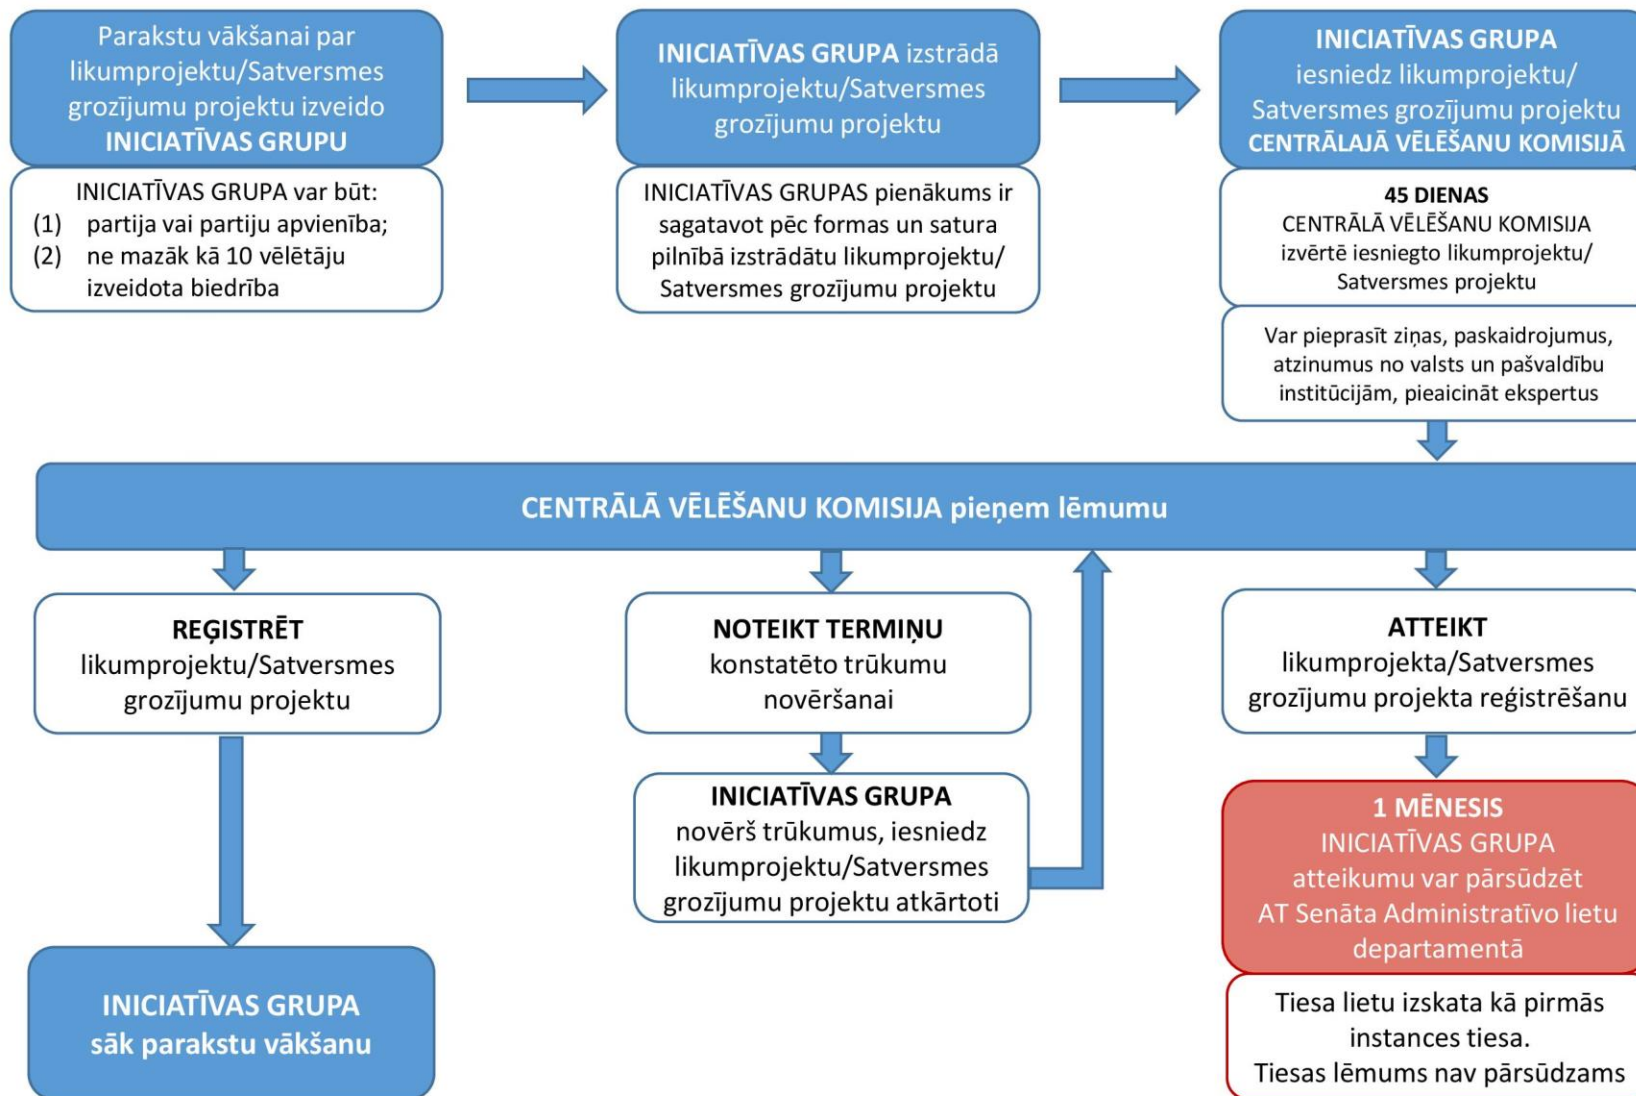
Parakstu vākšanai par likumprojektu/Satversmes grozījumu projektu izveido INICIATĪVAS GRUPU

INICIATĪVAS GRUPA var būt:
(1) partija vai partiju apvienība;
(2) ne mazāk kā 10 vēlētāju izveidota biedrība

INICIATĪVAS GRUPA izstrādā likumprojektu/Satversmes grozījumu projektu

INICIATĪVAS GRUPAS pienākums ir sagatavot pēc formas un satura pilnībā izstrādātu likumprojektu/ Satversmes grozījumu projektu

INICIATĪVAS GRUPA iesniedz likumprojektu/ Satversmes grozījumu projektu CENTRĀLAJĀ VĒLĒŠANU KOMISIJĀ

45 DIENAS
CENTRĀLĀ VĒLĒŠANU KOMISIJA izvērtē iesniegto likumprojektu/ Satversmes projektu

Var pieprasīt ziņas, paskaidrojumus, atzinumus no valsts un pašvaldību institūcijām, pieaicināt ekspertus

CENTRĀLĀ VĒLĒŠANU KOMISIJA pieņem lēmumu

REĢISTRĒT likumprojektu/Satversmes grozījumu projektu

NOTEIKT TERMIŅU konstatēto trūkumu novēršanai

ATTEIKT likumprojekta/Satversmes grozījumu projekta reģistrēšanu

INICIATĪVAS GRUPA novērš trūkumus, iesniedz likumprojektu/Satversmes grozījumu projektu atkārtoti

1 MĒNESIS
INICIATĪVAS GRUPA atteikumu var pārsūdzēt AT Senāta Administratīvo lietu departamentā

INICIATĪVAS GRUPA sāk parakstu vākšanu

Tiesa lietu izskata kā pirmās instances tiesa.
Tiesas lēmums nav pārsūdzams